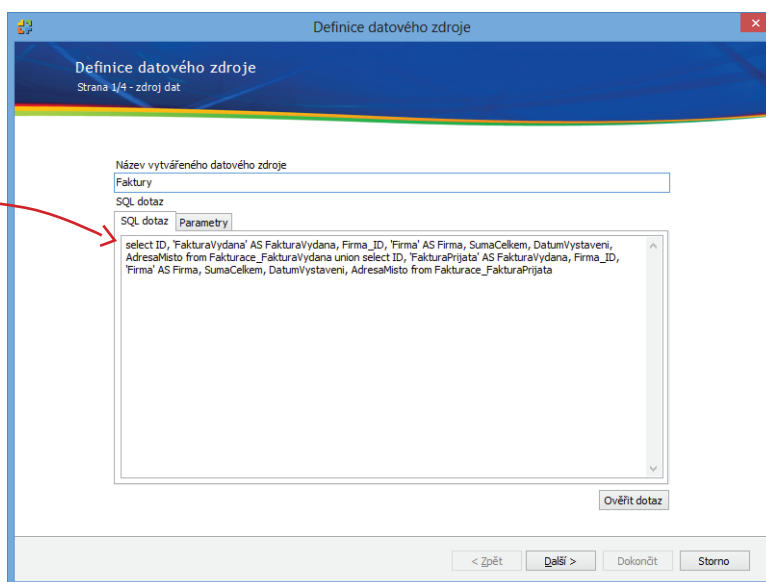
Definice datového zdroje

Definice datového zdroje
Strana 1/4 - zdroj dat

Název vytvářeného datového zdroje
Faktury
SQL dotaz
SQL dotaz | Parametry

select ID, 'FakturaVydana' AS FakturaVydana, Firma_ID, 'Firma' AS Firma, SumaCelkem, DatumVystaveni, AdresaMisto from Fakturace_FakturaVydana union select ID, 'FakturaPrijata' AS FakturaVydana, Firma_ID, 'Firma' AS Firma, SumaCelkem, DatumVystaveni, AdresaMisto from Fakturace_FakturaPrijata

Ověřit dotaz

< Zpět | Další > | Dokončit | Storno